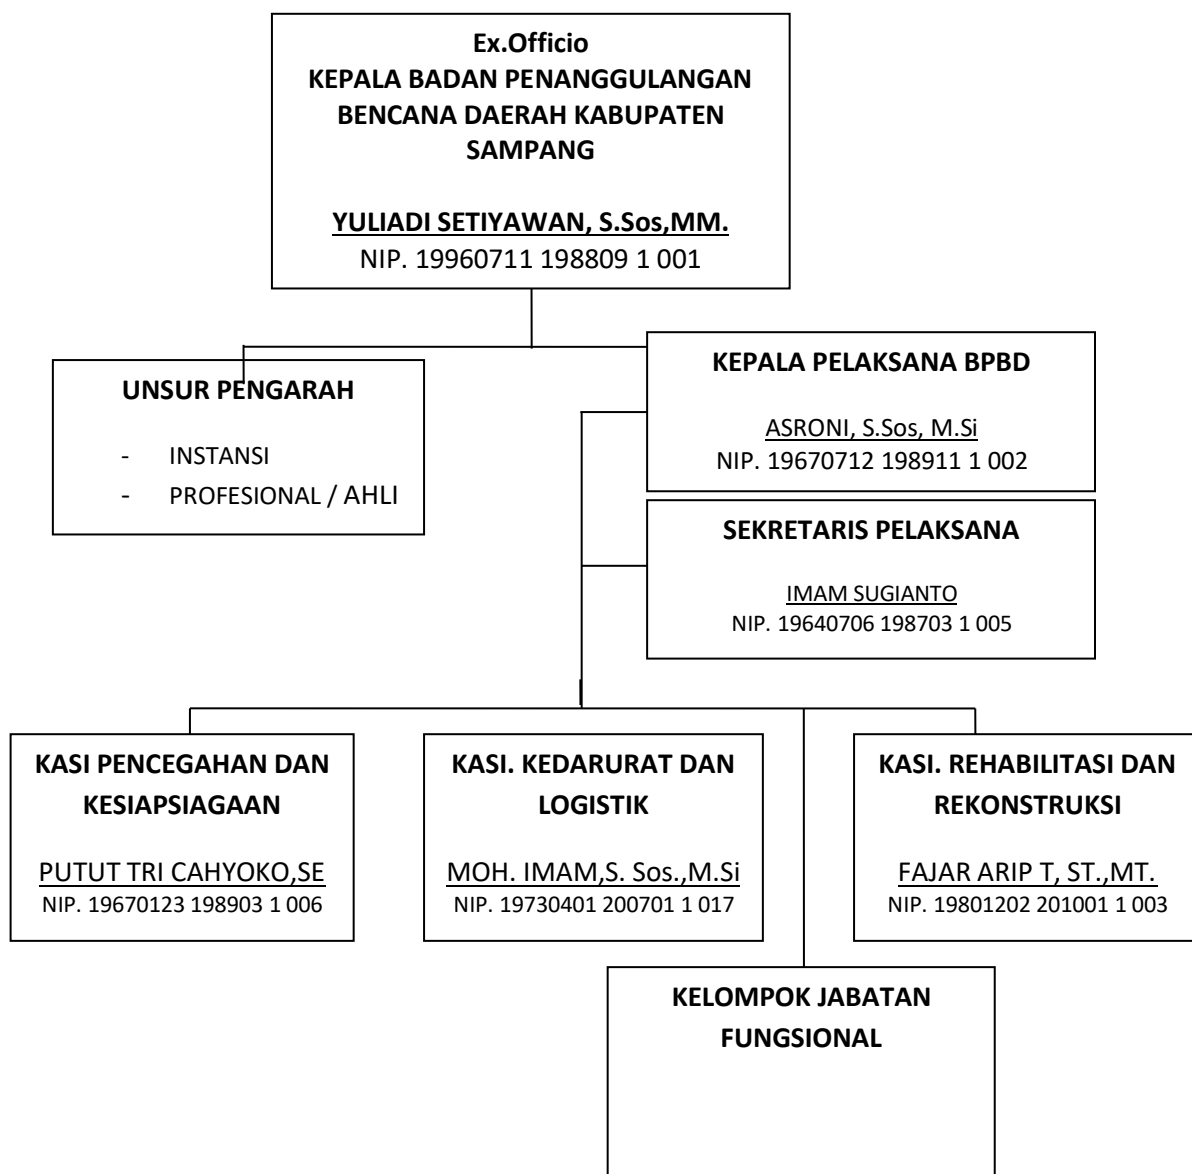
Ex.Officio
KEPALA BADAN PENANGGULANGAN BENCANA DAERAH KABUPATEN SAMPANG

YULIADI SETIYAWAN, S.Sos,MM.
NIP. 19960711 198809 1 001

UNSUR PENGARAH

- INSTANSI
- PROFESIONAL / AHLI

KEPALA PELAKSANA BPBD

ASRONI, S.Sos, M.Si
NIP. 19670712 198911 1 002

SEKRETARIS PELAKSANA

IMAM SUGIANTO
NIP. 19640706 198703 1 005

KASI PENCEGAHAN DAN KESIAPSIAGAAN

PUTUT TRI CAHYOKO,SE
NIP. 19670123 198903 1 006

KASI. KEDARURAT DAN LOGISTIK

MOH. IMAM,S. Sos.,M.Si
NIP. 19730401 200701 1 017

KASI. REHABILITASI DAN REKONSTRUKSI

FAJAR ARIP T, ST.,MT.
NIP. 19801202 201001 1 003

KELOMPOK JABATAN FUNGSIONAL